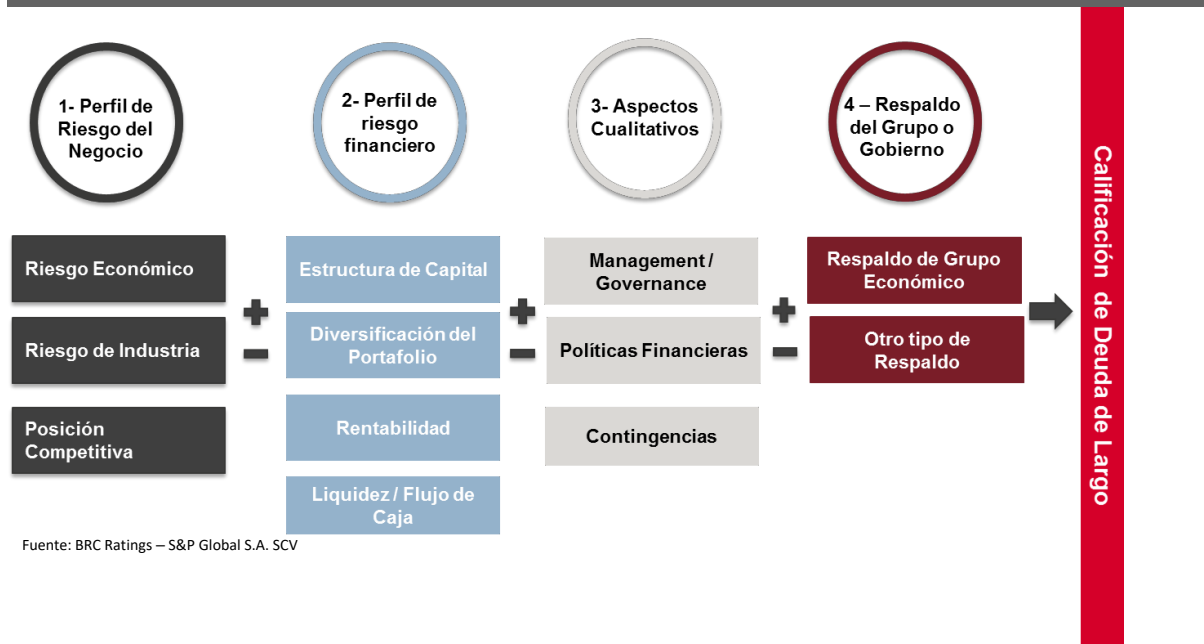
1- Perfil de Riesgo del Negocio

2- Perfil de riesgo financiero

3- Aspectos Cualitativos

4 – Respaldo del Grupo o Gobierno

Riesgo Económico

Riesgo de Industria

Posición Competitiva

+
–

Estructura de Capital

Diversificación del Portafolio

Rentabilidad

Liquidez / Flujo de Caja

+
–

Management / Governance

Políticas Financieras

Contingencias

+
–

Respaldo de Grupo Económico

Otro tipo de Respaldo

Calificación de Deuda de Largo

Fuente: BRC Ratings – S&P Global S.A. SCV